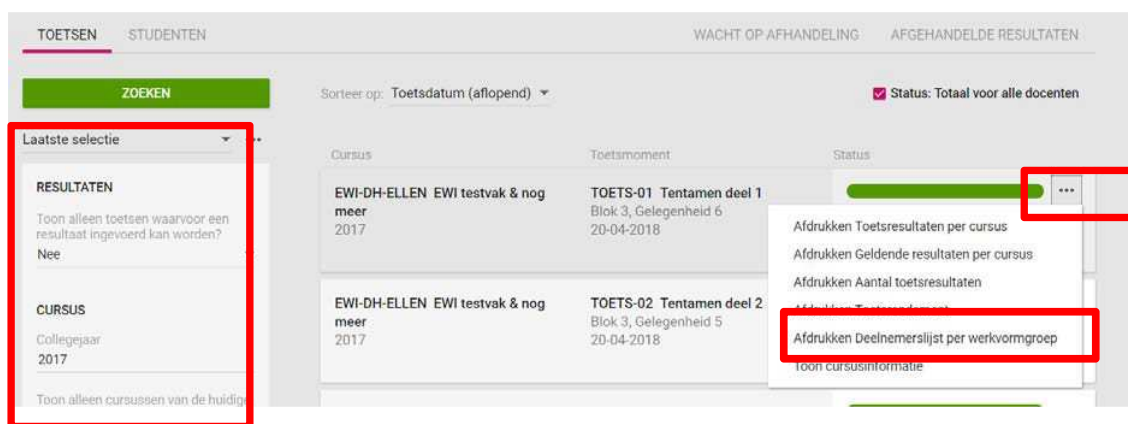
TOETSEN STUDENTEN

WACHT OP AFHANDELING AFGEHANDELDE RESULTATEN

ZOEKEN

Sorteer op: Toetsdatum (aflopend)

Status: Totaal voor alle docenten

Laatste selectie

RESULTATEN

Toon alleen toetsen waarvoor een resultaat ingevoerd kan worden?

Nee

CURSUS

Collegejaar

2017

Toon alleen cursussen van de huidig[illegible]

| Cursus | Toetsmoment | Status |
|---|---|---|
| EWI-DH-ELLEN EWI testvak & nog meer 2017 | TOETS-01 Tentamen deel 1 Blok 3, Gelegenheid 6 20-04-2018 | |
| EWI-DH-ELLEN EWI testvak & nog meer 2017 | TOETS-02 Tentamen deel 2 Blok 3, Gelegenheid 5 20-04-2018 | |

Afdrukken Toetsresultaten per cursus

Afdrukken Geldende resultaten per cursus

Afdrukken Aantal toetsresultaten

Afdrukken Toetsmoment

Afdrukken Deelnemerslijst per werkvormgroep

Toon cursusinformatie